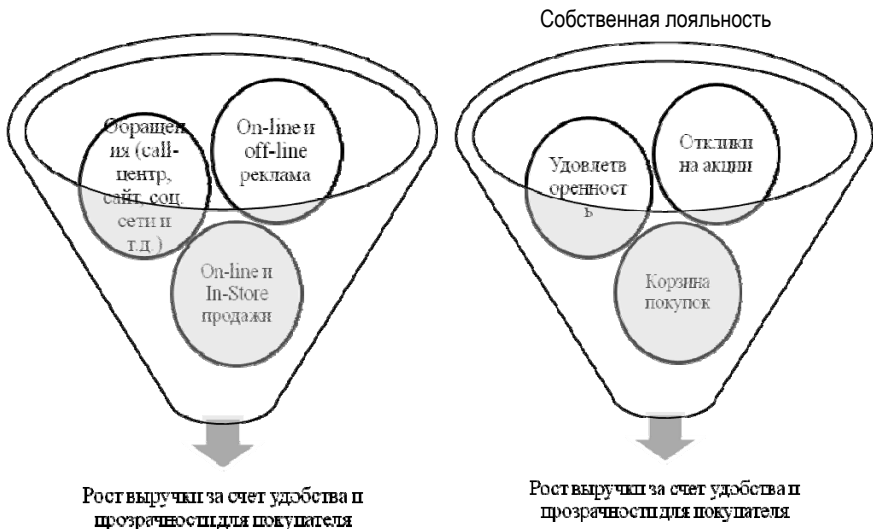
Собственная лояльность

Обращения (call-центр, сайт, соц сети и т.д.)

On-line и off-line реклама

On-line и In-Store продажи

Рост выручки за счет удобства и прозрачности для покупателя

Удовлетворенность

Отклики на акции

Корзина покупок

Рост выручки за счет удобства и прозрачности для покупателя